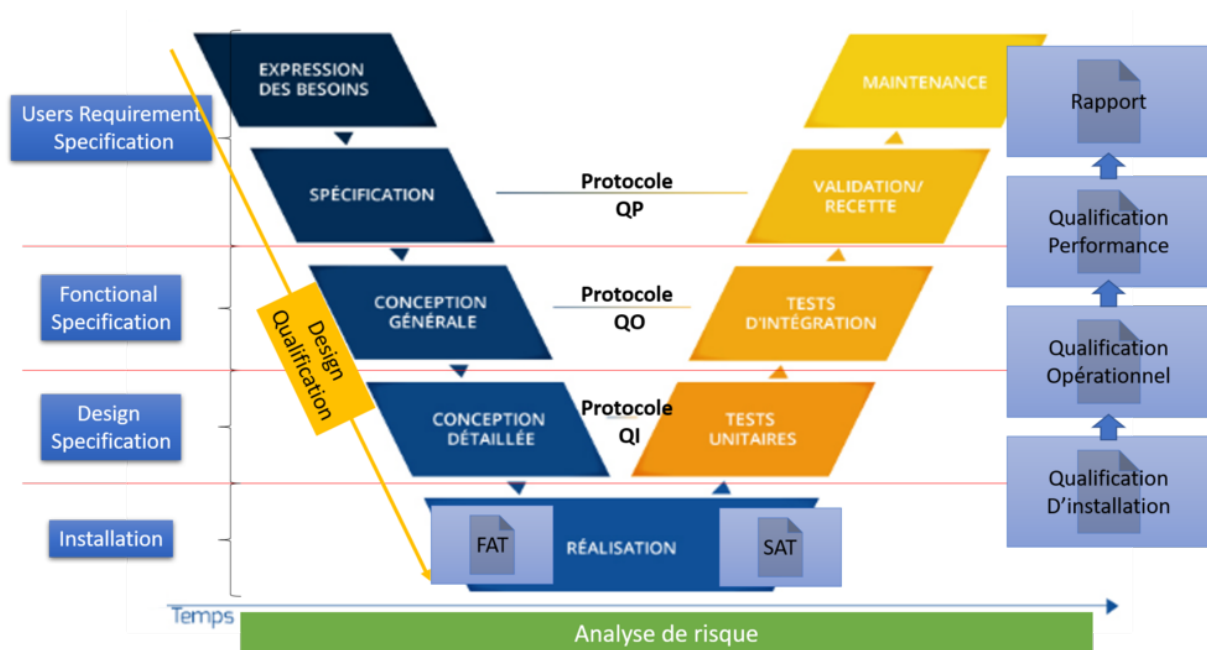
Users Requirement Specification

Fonctional Specification

Design Specification

Installation

EXPRESSION DES BESOINS

SPÉCIFICATION

CONCEPTION GÉNÉRALE

CONCEPTION DÉTAILLÉE

Design Qualification

FAT

RÉALISATION

SAT

Protocole QP

Protocole QO

Protocole QI

MAINTENANCE

VALIDATION/ RECETTE

TESTS D'INTÉGRATION

TESTS UNITAIRES

Rapport

Qualification Performance

Qualification Opérationnel

Qualification D'installation

Temps

Analyse de risque